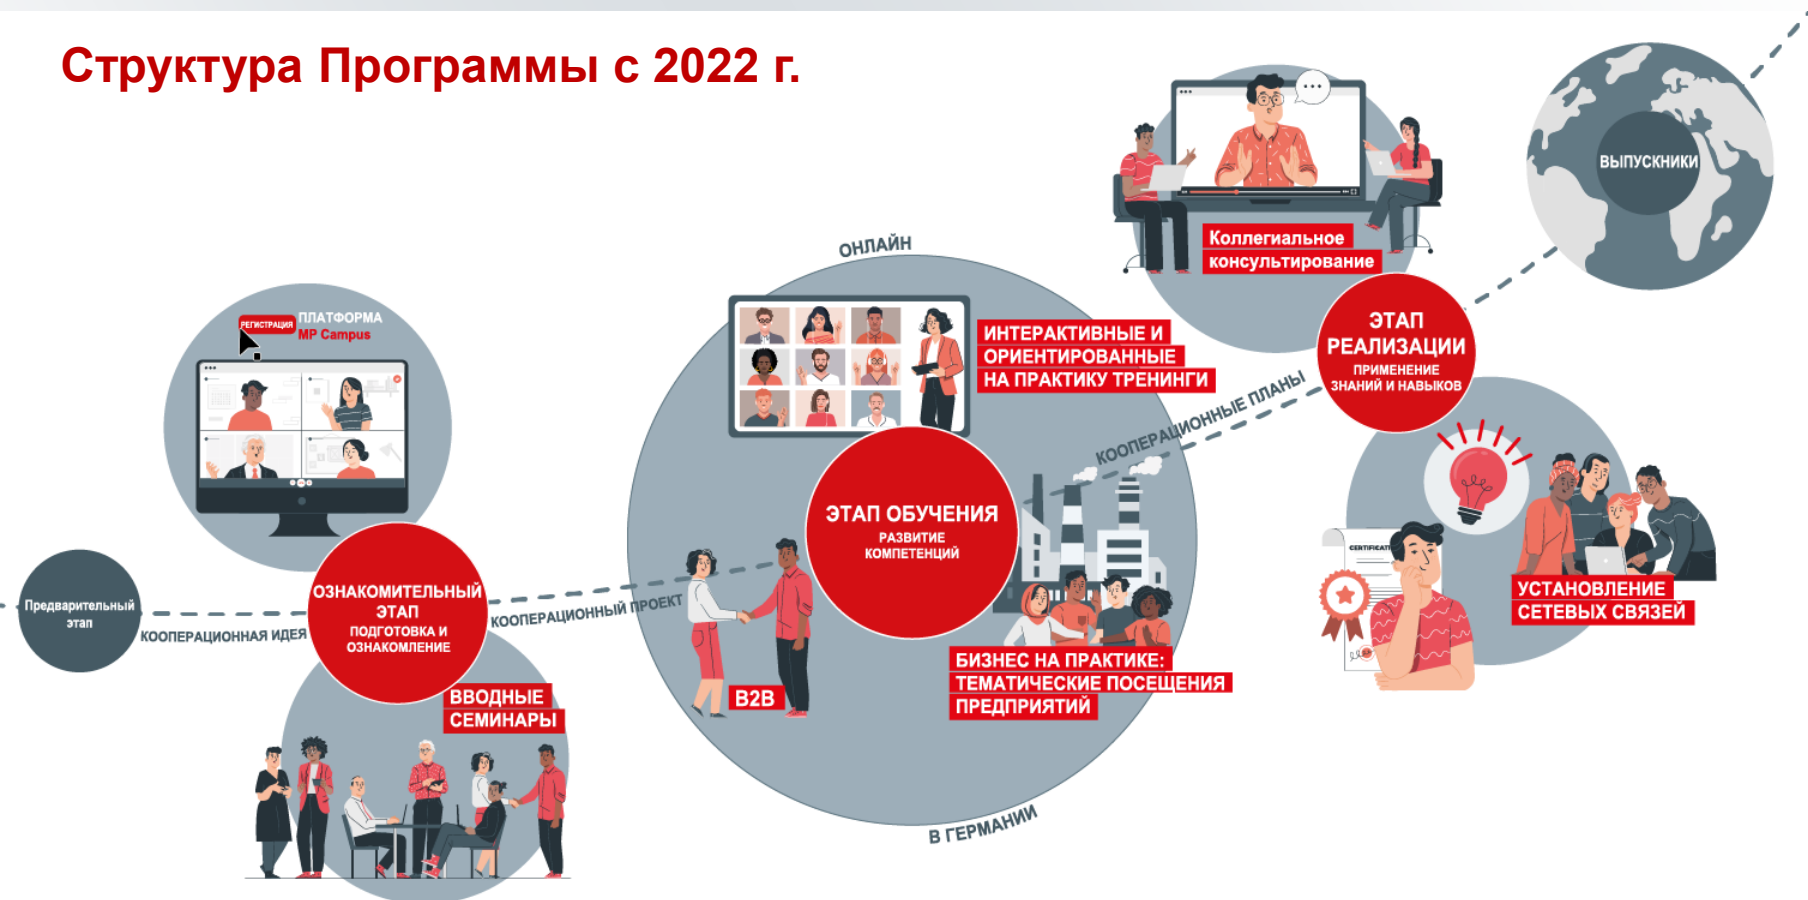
Структура Программы с 2022 г.

Предварительный этап

КООПЕРАЦИОННАЯ ИДЕЯ

РЕГИСТРАЦИЯ

ПЛАТФОРМА MP Campus

ОЗНАКОМИТЕЛЬНЫЙ ЭТАП
ПОДГОТОВКА И ОЗНАКОМЛЕНИЕ

ВВОДНЫЕ СЕМИНАРЫ

КООПЕРАЦИОННЫЙ ПРОЕКТ

B2B

ОНЛАЙН

ИНТЕРАКТИВНЫЕ И ОРИЕНТИРОВАННЫЕ НА ПРАКТИКУ ТРЕНИНГИ

ЭТАП ОБУЧЕНИЯ
РАЗВИТИЕ КОМПЕТЕНЦИЙ

БИЗНЕС НА ПРАКТИКЕ: ТЕМАТИЧЕСКИЕ ПОСЕЩЕНИЯ ПРЕДПРИЯТИЙ

В ГЕРМАНИИ

КООПЕРАЦИОННЫЕ ПЛАНЫ

Коллегиальное консультирование

ЭТАП РЕАЛИЗАЦИИ
ПРИМЕНЕНИЕ ЗНАНИЙ И НАВЫКОВ

ВЫПУСКНИКИ

CERTIFICATE

УСТАНОВЛЕНИЕ СЕТЕВЫХ СВЯЗЕЙ